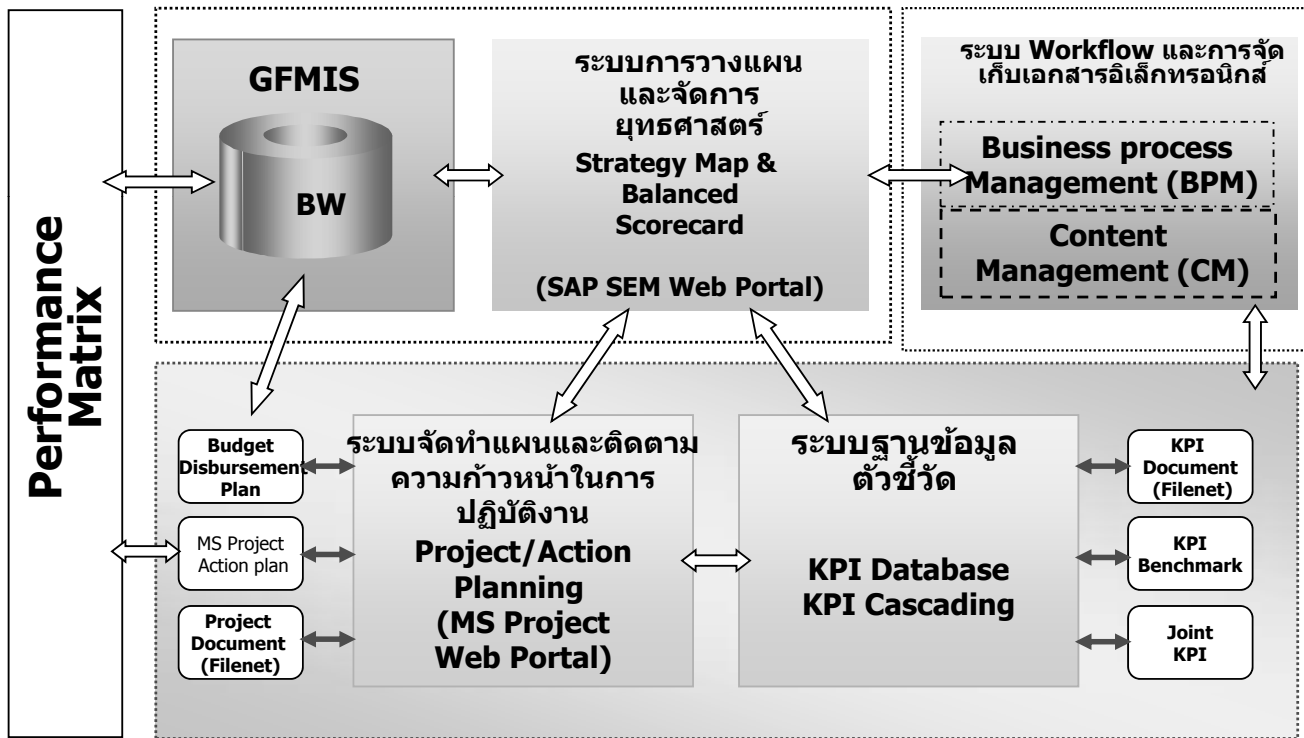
Performance Matrix

GFMIS

BW

ระบบการวางแผน และจัดการ ยุทธศาสตร์
Strategy Map & Balanced Scorecard

(SAP SEM Web Portal)

ระบบ Workflow และการจัดเก็บเอกสารอิเล็กทรอนิกส์

Business process Management (BPM)

Content Management (CM)

Budget Disbursement Plan

MS Project Action plan

Project Document (Filenet)

ระบบจัดทำแผนและติดตามความก้าวหน้าในการปฏิบัติงาน
Project/Action Planning (MS Project Web Portal)

ระบบฐานข้อมูลตัวชี้วัด

KPI Database KPI Cascading

KPI Document (Filenet)

KPI Benchmark

Joint KPI